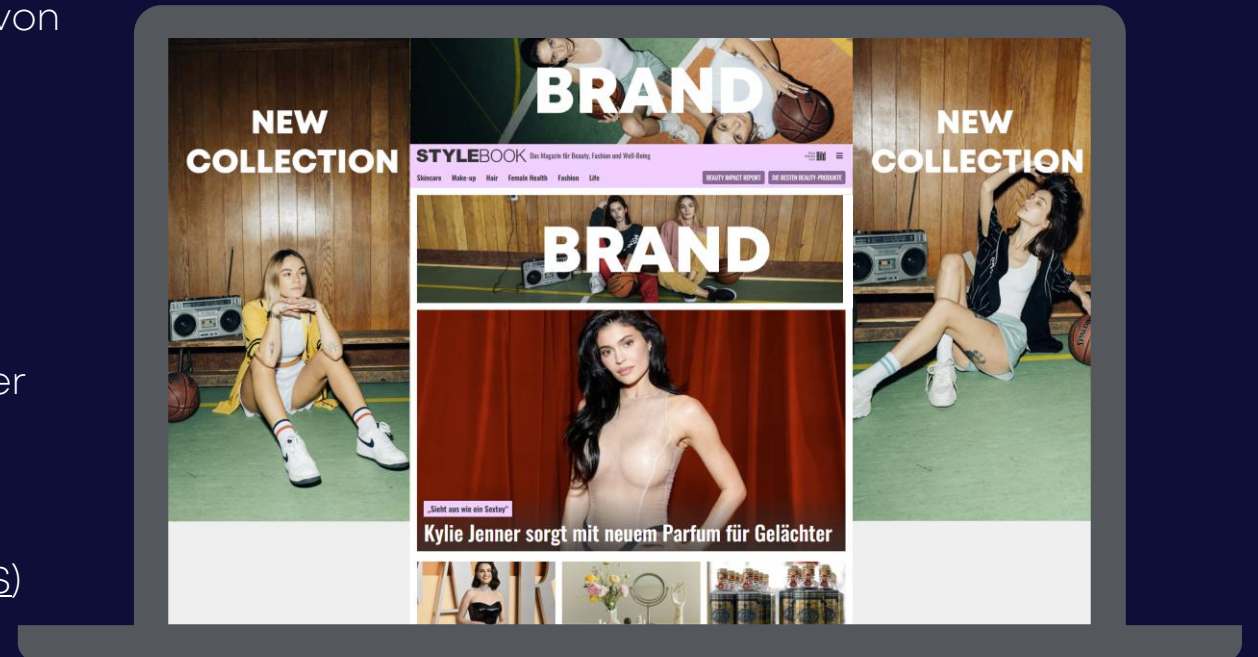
von

er

S)

BRAND

NEW COLLECTION

NEW COLLECTION

STYLEBOOK Das Magazin für Beauty, Fashion und Well-Being

Skincare Make-up Hair Female Health Fashion Life

BEAUTY IMPACT REPORT DIE BESTEN BEAUTY-PRODUKTE

BRAND

„Sieht aus wie ein Sextoy"

Kylie Jenner sorgt mit neuem Parfum für Gelächter